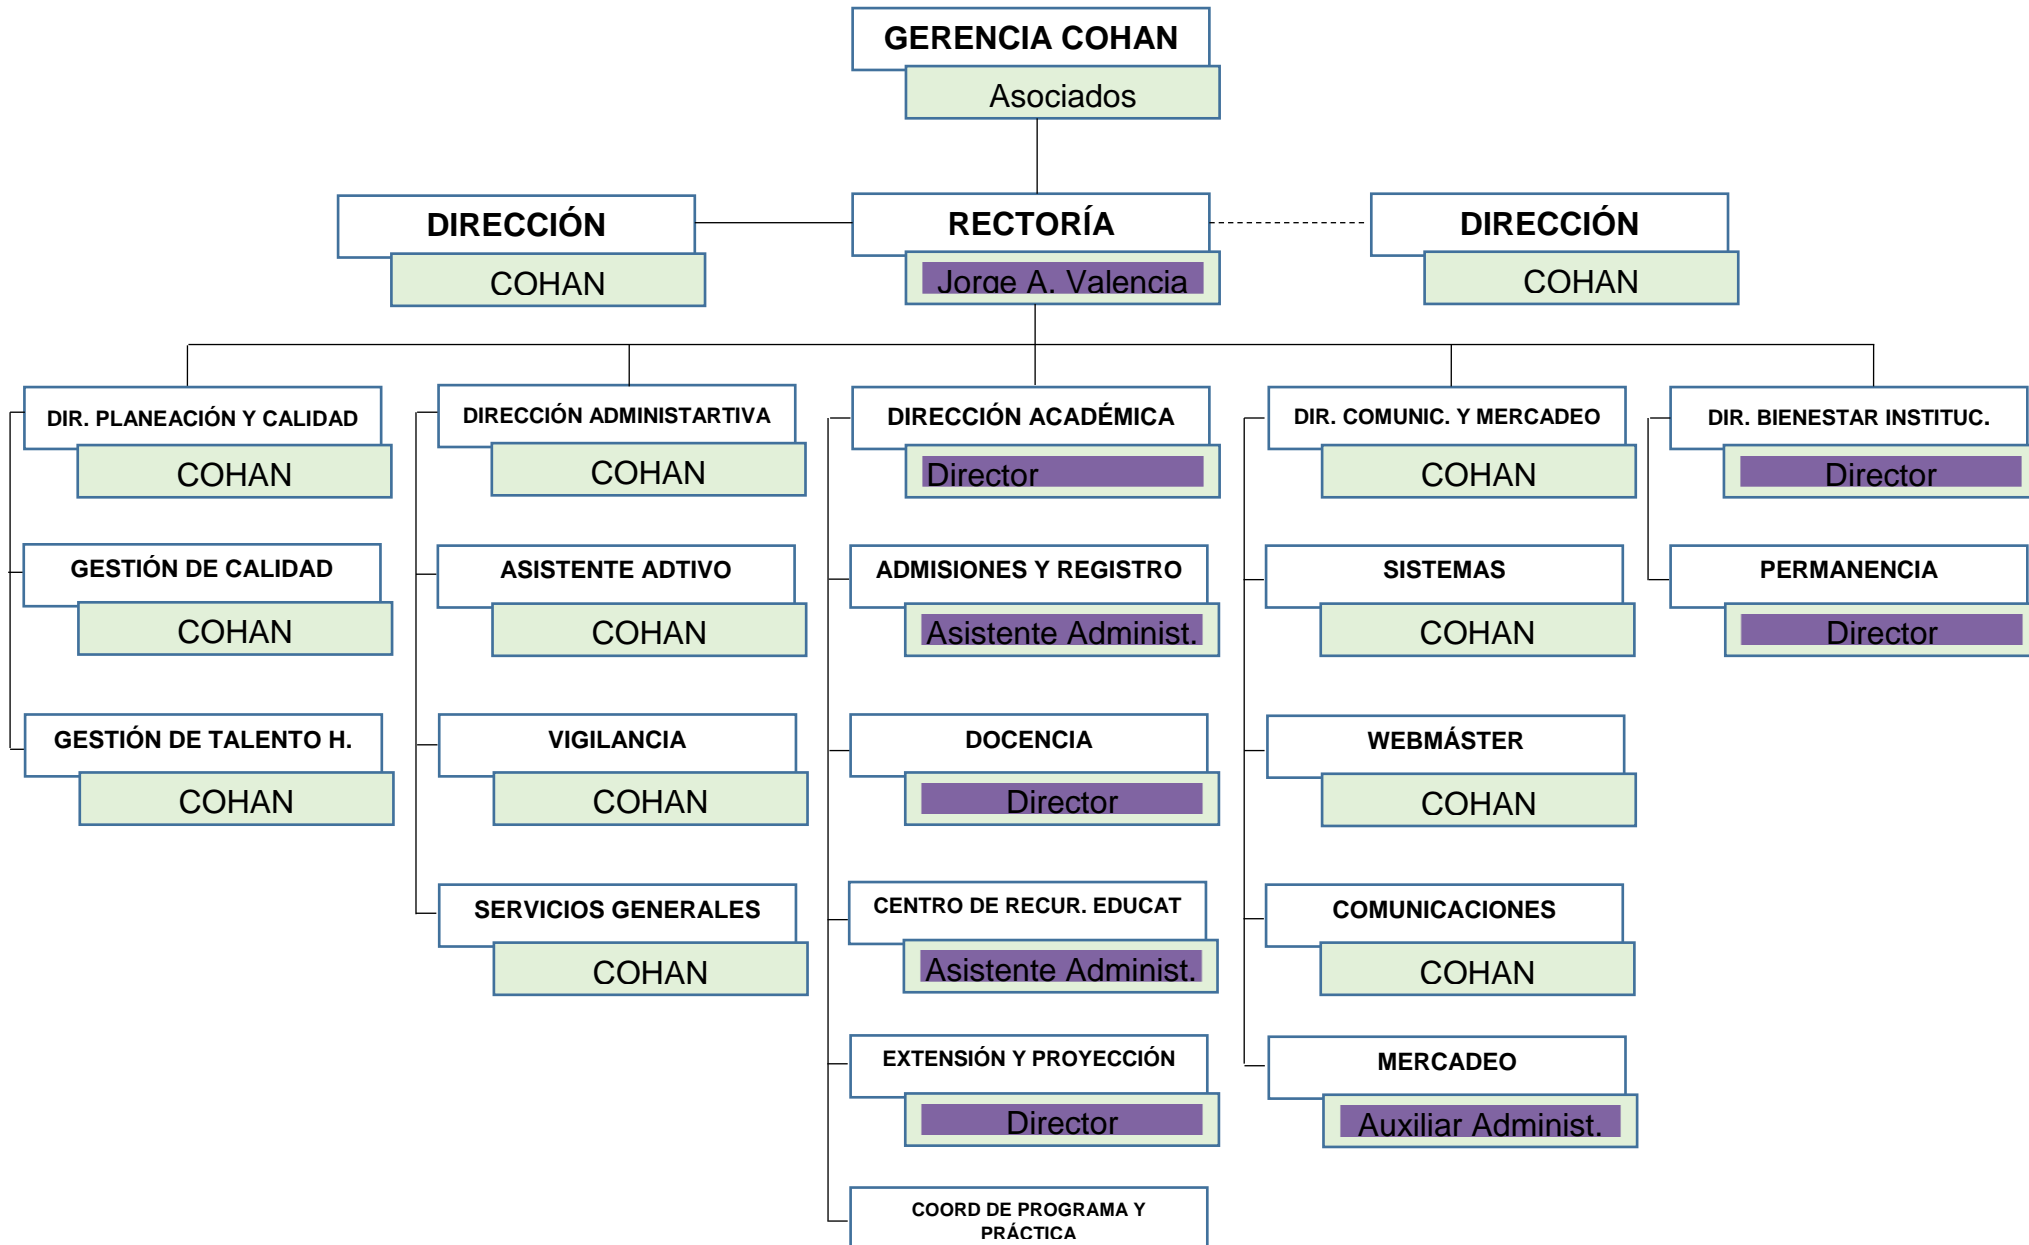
GERENCIA COHAN
Asociados

DIRECCIÓN
COHAN

RECTORÍA
Jorge A. Valencia

DIRECCIÓN
COHAN

DIR. PLANEACIÓN Y CALIDAD
COHAN

GESTIÓN DE CALIDAD
COHAN

GESTIÓN DE TALENTO H.
COHAN

DIRECCIÓN ADMINISTARTIVA
COHAN

ASISTENTE ADTIVO
COHAN

VIGILANCIA
COHAN

SERVICIOS GENERALES
COHAN

DIRECCIÓN ACADÉMICA
Director

ADMISIONES Y REGISTRO
Asistente Administ.

DOCENCIA
Director

CENTRO DE RECUR. EDUCAT
Asistente Administ.

EXTENSIÓN Y PROYECCIÓN
Director

COORD DE PROGRAMA Y PRÁCTICA

DIR. COMUNIC. Y MERCADEO
COHAN

SISTEMAS
COHAN

WEBMÁSTER
COHAN

COMUNICACIONES
COHAN

MERCADEO
Auxiliar Administ.

DIR. BIENESTAR INSTITUC.
Director

PERMANENCIA
Director